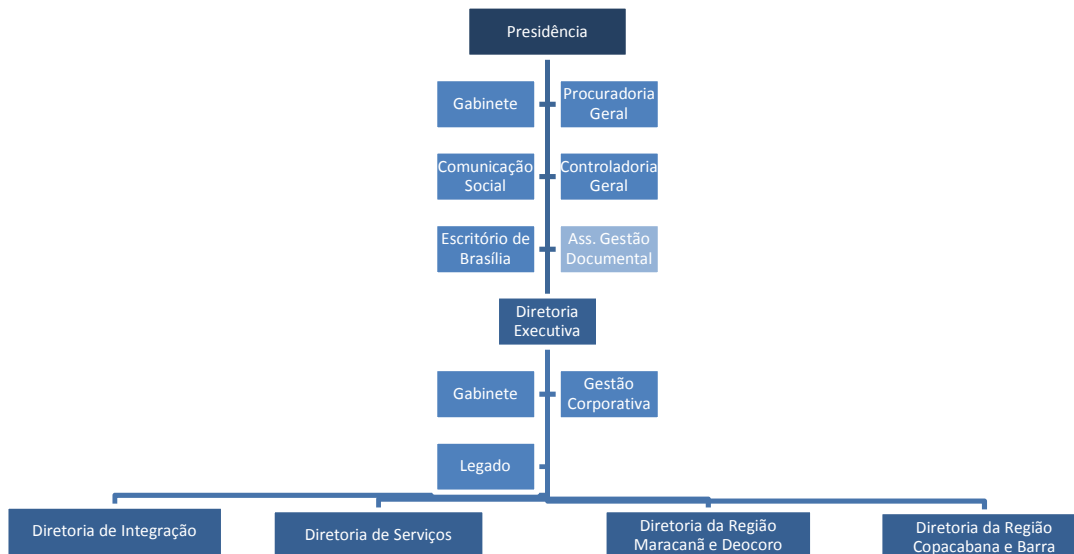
Presidência

Gabinete

Procuradoria Geral

Comunicação Social

Controladoria Geral

Escritório de Brasília

Ass. Gestão Documental

Diretoria Executiva

Gabinete

Gestão Corporativa

Legado

Diretoria de Integração

Diretoria de Serviços

Diretoria da Região Maracanã e Deocoro

Diretoria da Região Copacabana e Barra